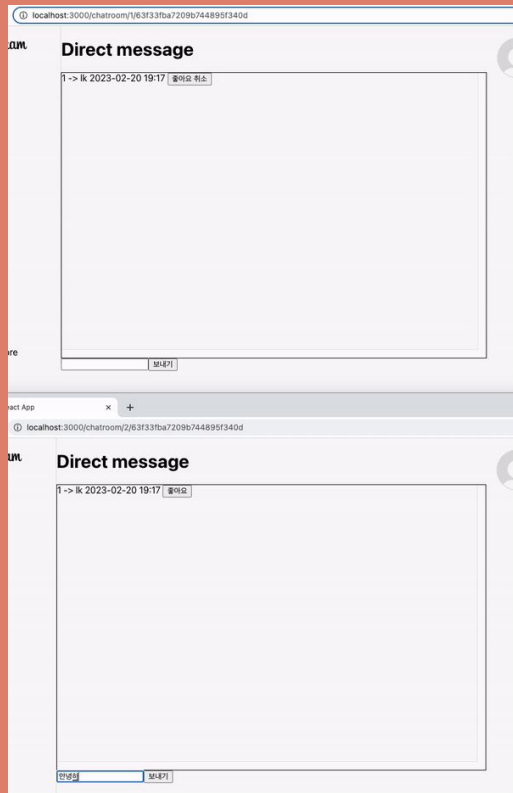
localhost:3000/chatroom/1/63f33fba7209b744895f340d

am

Direct message

1 -> lk 2023-02-20 19:17 좋아요 취소

ore

보내기

eact App ×  +

localhost:3000/chatroom/2/63f33fba7209b744895f340d

am

Direct message

1 -> lk 2023-02-20 19:17 좋아요

안녕해

보내기